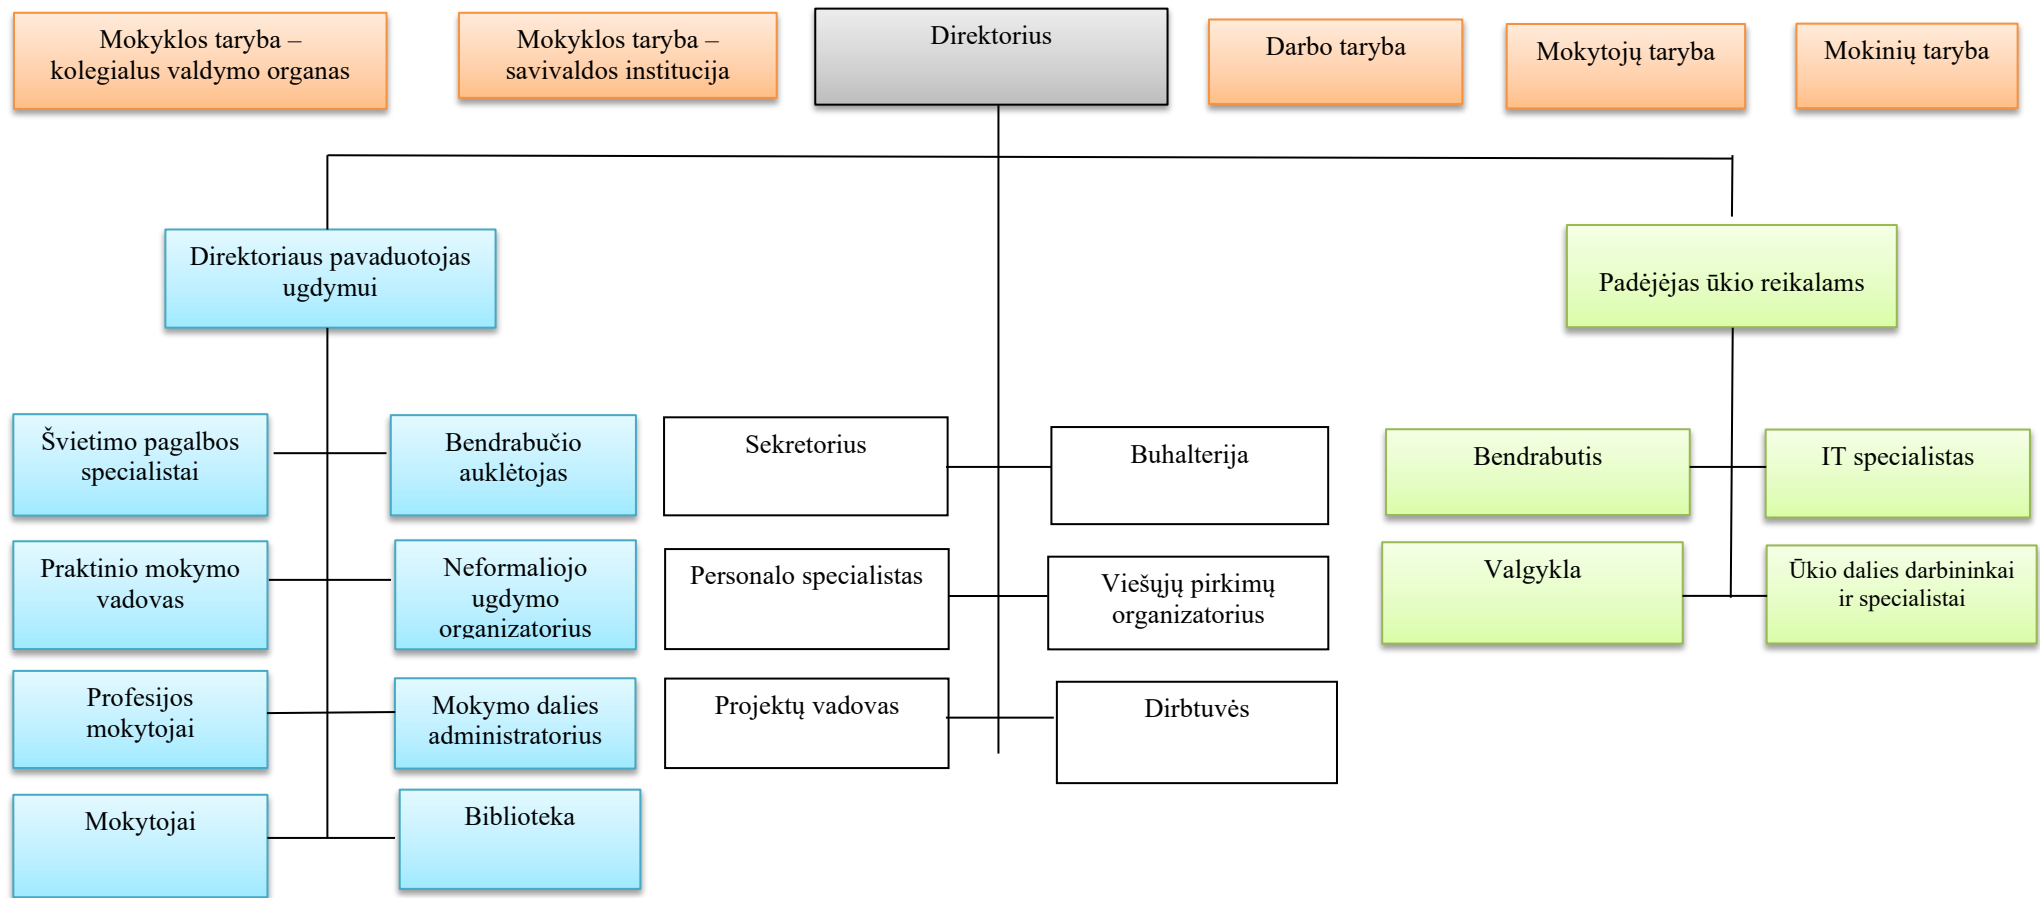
Mokyklos taryba – kolegialus valdymo organas

Mokyklos taryba – savivaldos institucija

Direktorius

Darbo taryba

Mokytojų taryba

Mokinių taryba

Direktoriaus pavaduotojas ugdymui

Padėjėjas ūkio reikalams

Švietimo pagalbos specialistai

Bendrabučio auklėtojas

Sekretorius

Buhalterija

Bendrabutis

IT specialistas

Praktinio mokymo vadovas

Neformaliojo ugdymo organizatorius

Personalo specialistas

Viešųjų pirkimų organizatorius

Valgykla

Ūkio dalies darbininkai ir specialistai

Profesijos mokytojai

Mokymo dalies administratorius

Projektų vadovas

Dirbtuvės

Mokytojai

Biblioteka